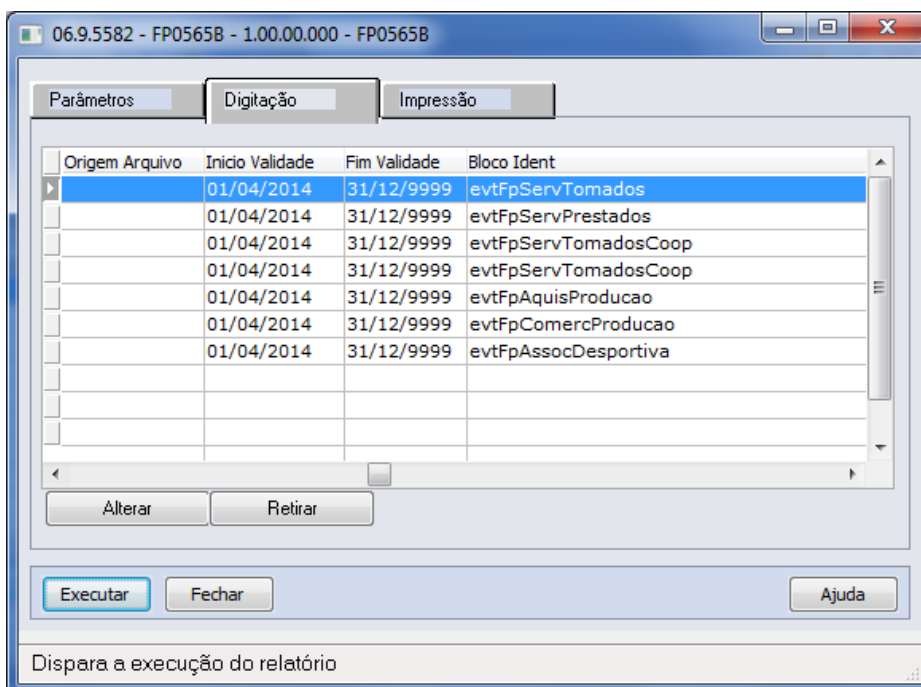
06.9.5582 - FP0565B - 1.00.00.000 - FP0565B

Parâmetros | Digitação | Impressão

| Origem Arquivo | Inicio Validade | Fim Validade | Bloco Ident |
|---|---|---|---|
| | 01/04/2014 | 31/12/9999 | evtFpServTomados |
| | 01/04/2014 | 31/12/9999 | evtFpServPrestados |
| | 01/04/2014 | 31/12/9999 | evtFpServTomadosCoop |
| | 01/04/2014 | 31/12/9999 | evtFpServTomadosCoop |
| | 01/04/2014 | 31/12/9999 | evtFpAquisProducao |
| | 01/04/2014 | 31/12/9999 | evtFpComercProducao |
| | 01/04/2014 | 31/12/9999 | evtFpAssocDesportiva |

Alterar | Retirar

Executar | Fechar | Ajuda

Dispara a execução do relatório